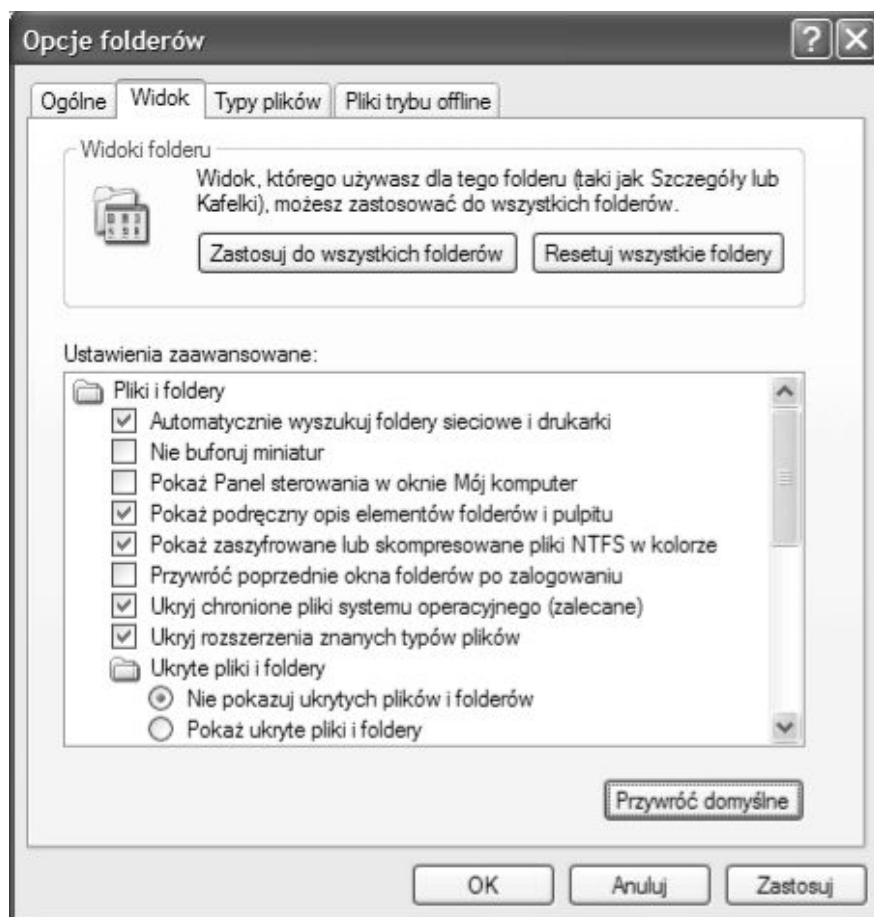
Opcje folderów

Ogólne | Widok | Typy plików | Pliki trybu offline

Widoki folderu

Widok, którego używasz dla tego folderu (taki jak Szczegóły lub Kafelki), możesz zastosować do wszystkich folderów.

Zastosuj do wszystkich folderów | Resetuj wszystkie foldery

Ustawienia zaawansowane:

Pliki i foldery
Automatycznie wyszukuj foldery sieciowe i drukarki
Nie buforuj miniatur
Pokaż Panel sterowania w oknie Mój komputer
Pokaż podręczny opis elementów folderów i pulpitu
Pokaż zaszyfrowane lub skompresowane pliki NTFS w kolorze
Przywróć poprzednie okna folderów po zalogowaniu
Ukryj chronione pliki systemu operacyjnego (zalecane)
Ukryj rozszerzenia znanych typów plików
Ukryte pliki i foldery
Nie pokazuj ukrytych plików i folderów
Pokaż ukryte pliki i foldery

Przywróć domyślne

OK | Anuluj | Zastosuj